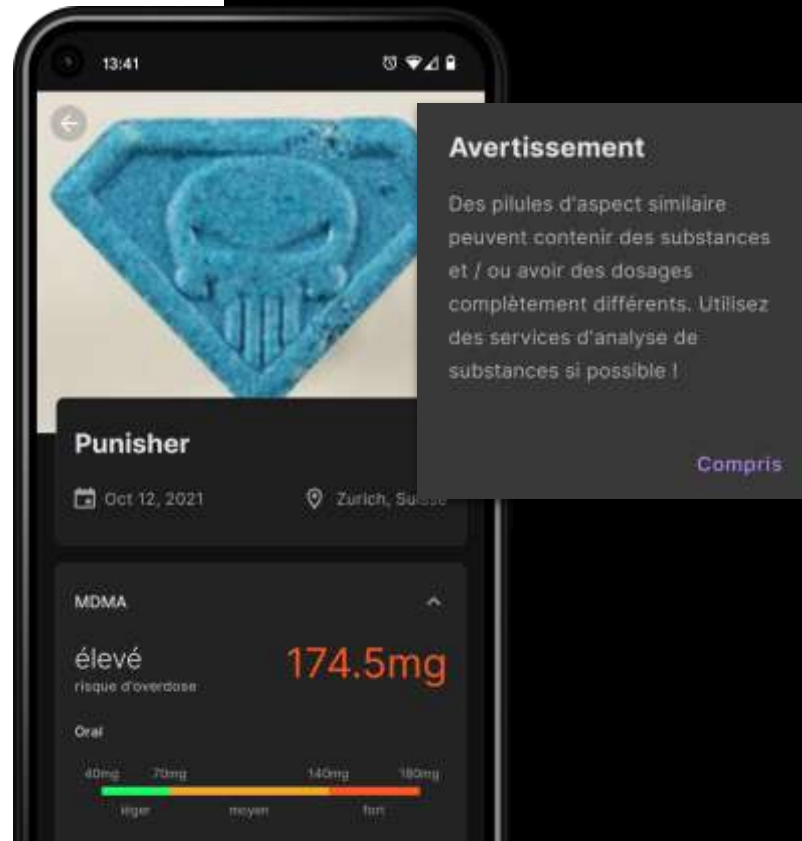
13:41

Avertissement

Des pilules d'aspect similaire peuvent contenir des substances et / ou avoir des dosages complètement différents. Utilisez des services d'analyse de substances si possible !

Compris

Punisher

Oct 12, 2021

Zurich, Su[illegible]

MDMA

élevé
risque d'overdose

174.5mg

Oral

40mg 70mg 140mg 180mg

léger moyen fort